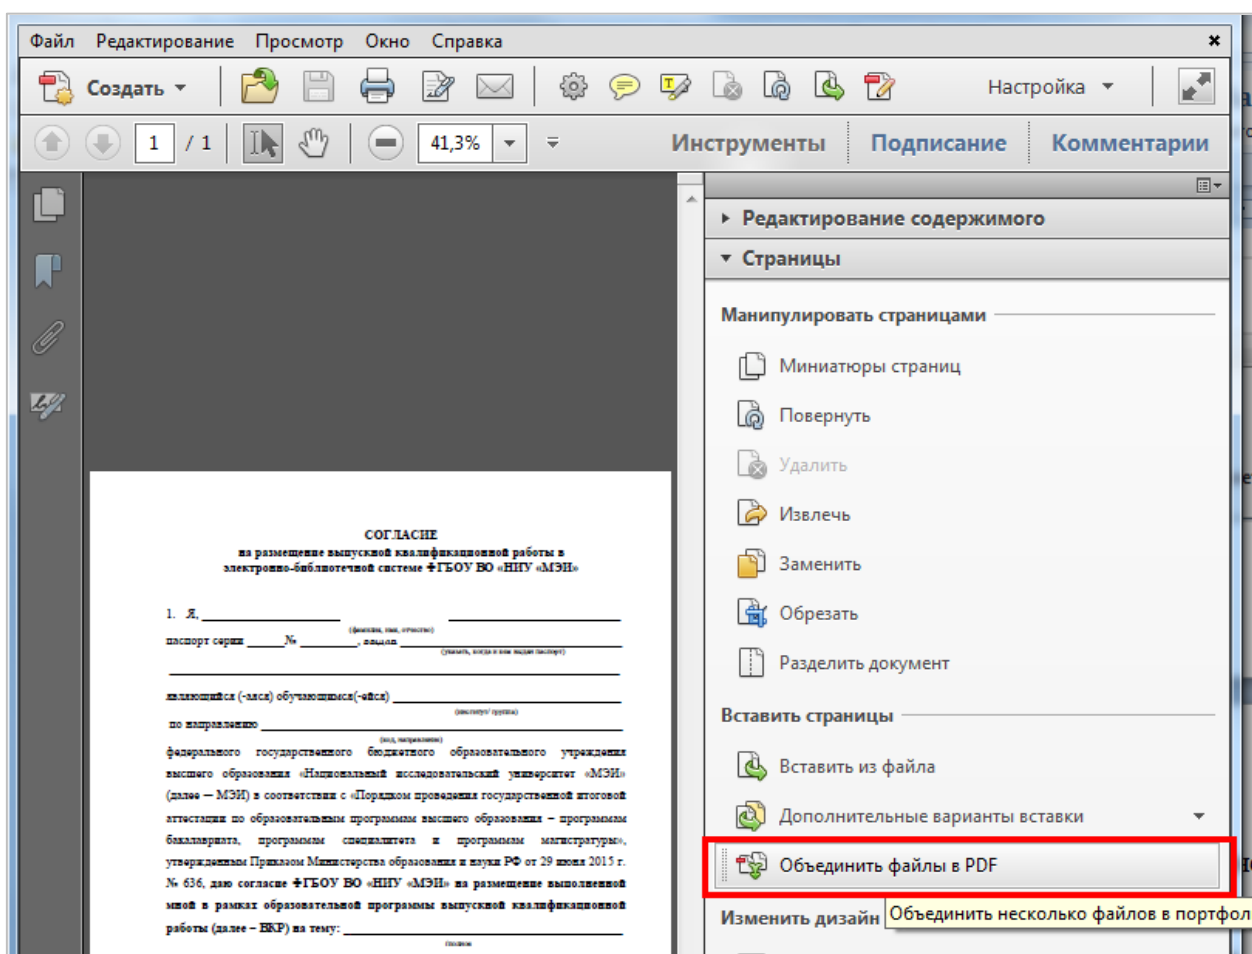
Файл Редактирование Просмотр Окно Справка

Создать

Настройка

1 / 1 41,3%

Инструменты Подписание Комментарии

Редактирование содержимого

Страницы

Манипулировать страницами

Миниатюры страниц

Повернуть

Удалить

Извлечь

Заменить

Обрезать

Разделить документ

Вставить страницы

Вставить из файла

Дополнительные варианты вставки

Объединить файлы в PDF

Изменить дизайн

Объединить несколько файлов в портфол

СОГЛАСИЕ
на размещение выпускной квалификационной работы в электронно-библиотечной системе ФГБОУ ВО «НИУ «МЭИ»

1. Я, ___________ ___________
(фамилия, имя, отчество)
паспорт серии _____ № ________, выдан ___________
(указать, когда и кем выдан паспорт)

являющийся (-аяся) обучающимся(-ейся) ___________
(институт/ группа)
по направлению ___________
(код, направление)
федерального государственного бюджетного образовательного учреждения высшего образования «Национальный исследовательский университет «МЭИ» (далее – МЭИ) в соответствии с «Порядком проведения государственной итоговой аттестации по образовательным программам высшего образования – программам бакалавриата, программам специалитета и программам магистратуры», утвержденным Приказом Министерства образования и науки РФ от 29 июня 2015 г. № 636, даю согласие ФГБОУ ВО «НИУ «МЭИ» на размещение выполненной мной в рамках образовательной программы выпускной квалификационной работы (далее – ВКР) на тему: ___________
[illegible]